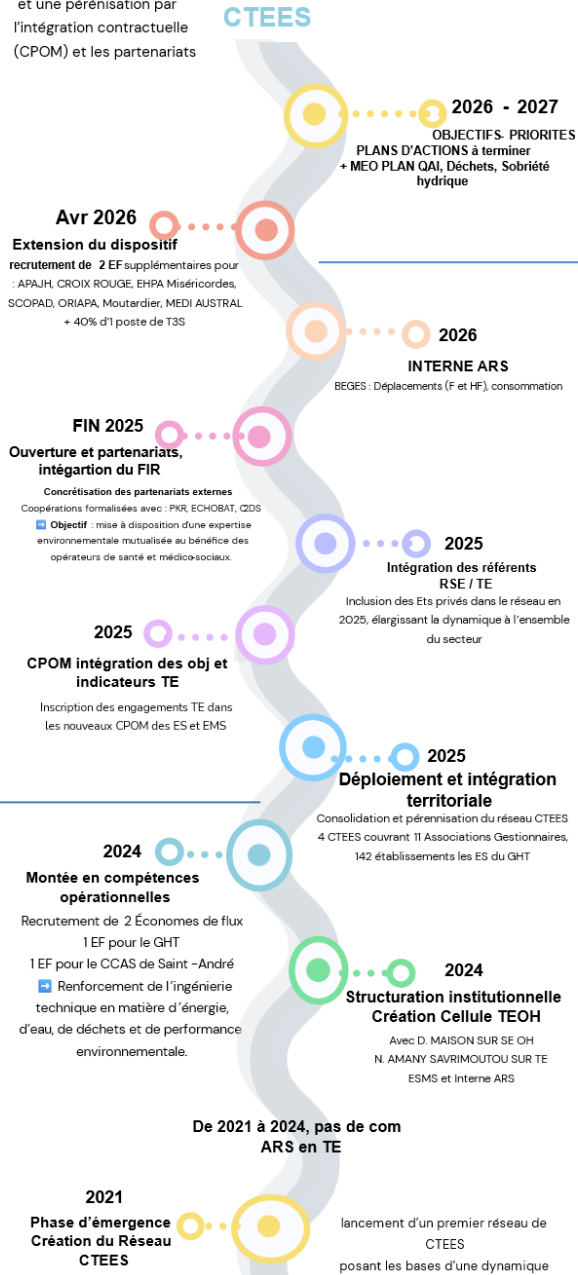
et une pérénisation par l'intégration contractuelle (CPOM) et les partenariats

CTEES

2026 - 2027
OBJECTIFS- PRIORITES
PLANS D'ACTIONS à terminer
+ MEO PLAN QAI, Déchets, Sobriété hydrique

Avr 2026
Extension du dispositif
recrutement de 2 EF supplémentaires pour : APAJH, CROIX ROUGE, EHPA Miséricordes, SCOPAD, ORIAPA, Moutardier, MEDI AUSTRAL + 40% d'1 poste de T3S

2026
INTERNE ARS
BEGES : Déplacements (F et HF), consommation

FIN 2025
Ouverture et partenariats, intégartion du FIR
Concrétisation des partenariats externes
Coopérations formalisées avec : PKR, ECHOBAT, C2DS
➡ Objectif : mise à disposition d'une expertise environnementale mutualisée au bénéfice des opérateurs de santé et médico-sociaux.

2025
Intégration des référents RSE / TE
Inclusion des Ets privés dans le réseau en 2025, élargissant la dynamique à l'ensemble du secteur

2025
CPOM intégration des obj et indicateurs TE
Inscription des engagements TE dans les nouveaux CPOM des ES et EMS

2025
Déploiement et intégration territoriale
Consolidation et pérennisation du réseau CTEES
4 CTEES couvrant 11 Associations Gestionnaires, 142 établissements les ES du GHT

2024
Montée en compétences opérationnelles
Recrutement de 2 Économes de flux
1 EF pour le GHT
1 EF pour le CCAS de Saint-André
➡ Renforcement de l'ingénierie technique en matière d'énergie, d'eau, de déchets et de performance environnementale.

2024
Structuration institutionnelle Création Cellule TEOH
Avec D. MAISON SUR SE OH
N. AMANY SAVRIMOUTOU SUR TE
ESMS et Interne ARS

De 2021 à 2024, pas de com ARS en TE

2021
Phase d'émergence Création du Réseau CTEES
lancement d'un premier réseau de CTEES
posant les bases d'une dynamique